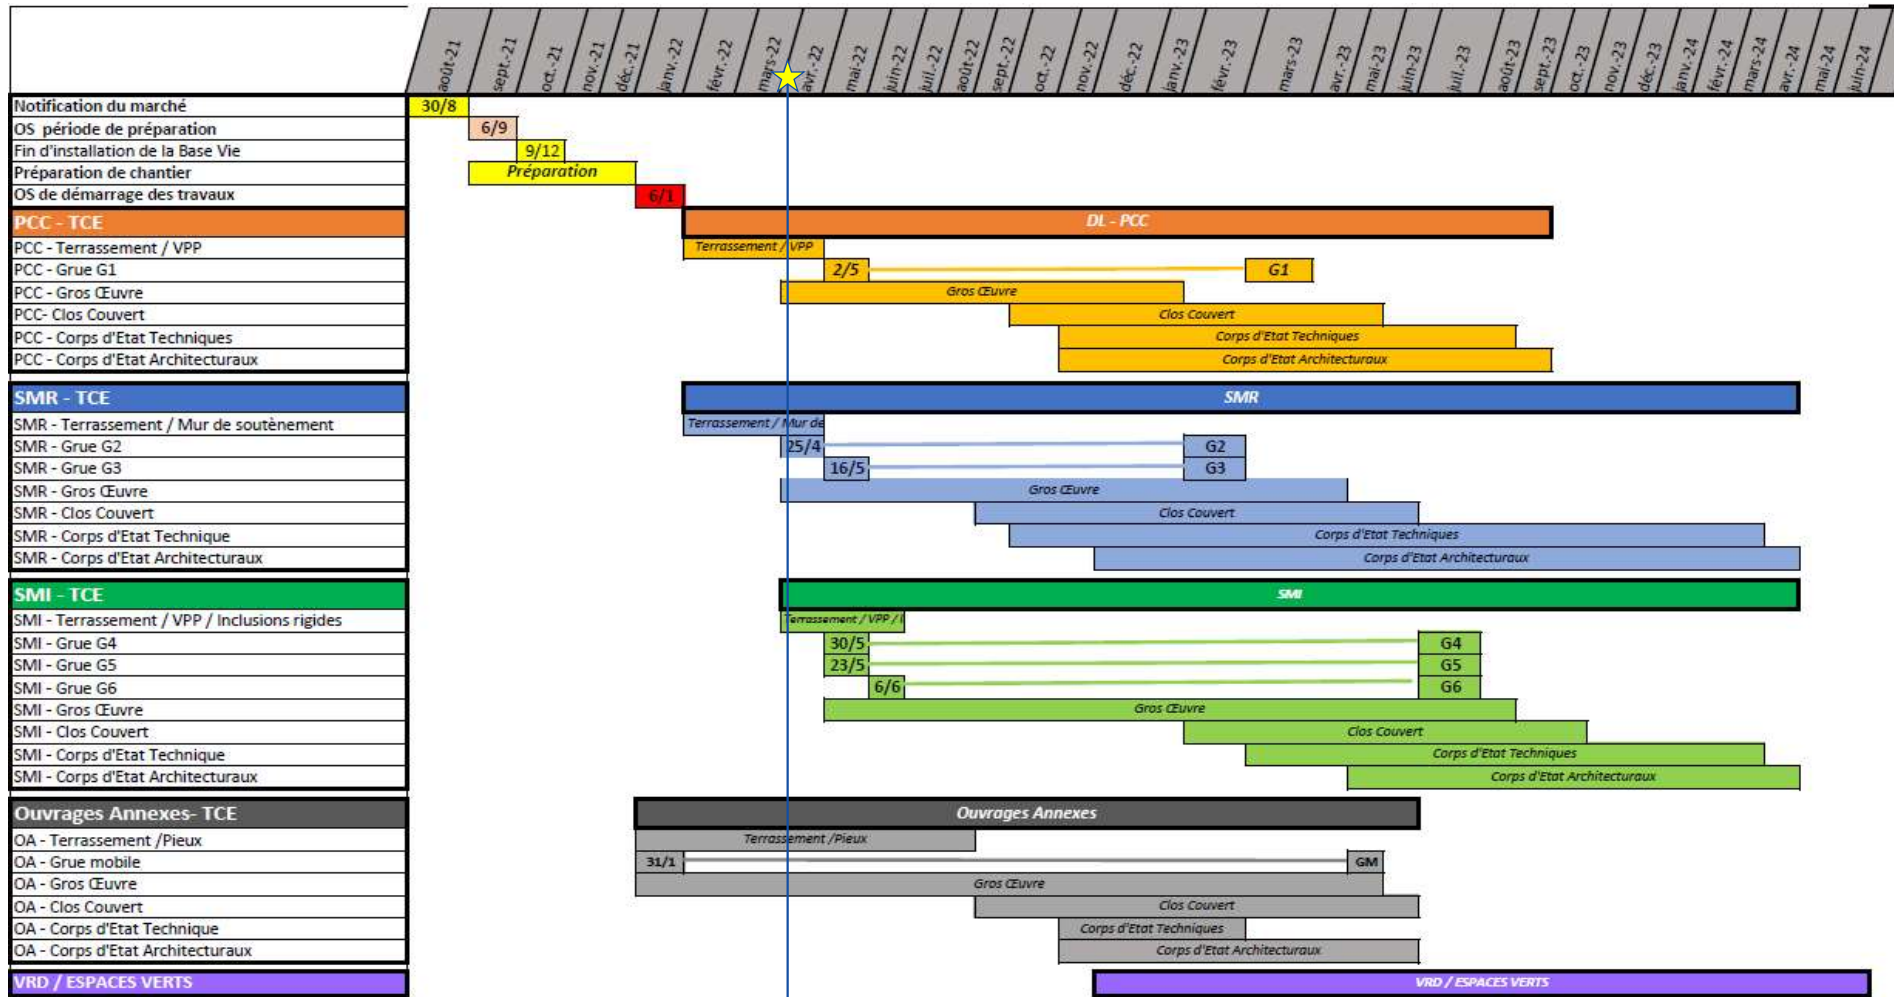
août-21 sept.-21 oct.-21 nov.-21 déc.-21 janv.-22 févr.-22 mars-22 avr.-22 mai-22 juin-22 juil.-22 août-22 sept.-22 oct.-22 nov.-22 déc.-22 janv.-23 févr.-23 mars-23 avr.-23 mai-23 juin-23 juil.-23 août-23 sept.-23 oct.-23 nov.-23 déc.-23 janv.-24 févr.-24 mars-24 avr.-24 mai-24 juin-24

Notification du marché 30/8
OS période de préparation 6/9
Fin d'installation de la Base Vie 9/12
Préparation de chantier Préparation
OS de démarrage des travaux 6/1

PCC - TCE DL - PCC
PCC - Terrassement / VPP Terrassement / VPP
PCC - Grue G1 2/5 G1
PCC - Gros Œuvre Gros Œuvre
PCC- Clos Couvert Clos Couvert
PCC - Corps d'Etat Techniques Corps d'Etat Techniques
PCC - Corps d'Etat Architecturaux Corps d'Etat Architecturaux

SMR - TCE SMR
SMR - Terrassement / Mur de soutènement Terrassement / Mur de
SMR - Grue G2 25/4 G2
SMR - Grue G3 16/5 G3
SMR - Gros Œuvre Gros Œuvre
SMR - Clos Couvert Clos Couvert
SMR - Corps d'Etat Technique Corps d'Etat Techniques
SMR - Corps d'Etat Architecturaux Corps d'Etat Architecturaux

SMI - TCE SMI
SMI - Terrassement / VPP / Inclusions rigides Terrassement / VPP / I
SMI - Grue G4 30/5 G4
SMI - Grue G5 23/5 G5
SMI - Grue G6 6/6 G6
SMI - Gros Œuvre Gros Œuvre
SMI - Clos Couvert Clos Couvert
SMI - Corps d'Etat Technique Corps d'Etat Techniques
SMI - Corps d'Etat Architecturaux Corps d'Etat Architecturaux

Ouvrages Annexes- TCE Ouvrages Annexes
OA - Terrassement /Pieux Terrassement /Pieux
OA - Grue mobile 31/1 GM
OA - Gros Œuvre Gros Œuvre
OA - Clos Couvert Clos Couvert
OA - Corps d'Etat Technique Corps d'Etat Techniques
OA - Corps d'Etat Architecturaux Corps d'Etat Architecturaux

VRD / ESPACES VERTS VRD / ESPACES VERTS